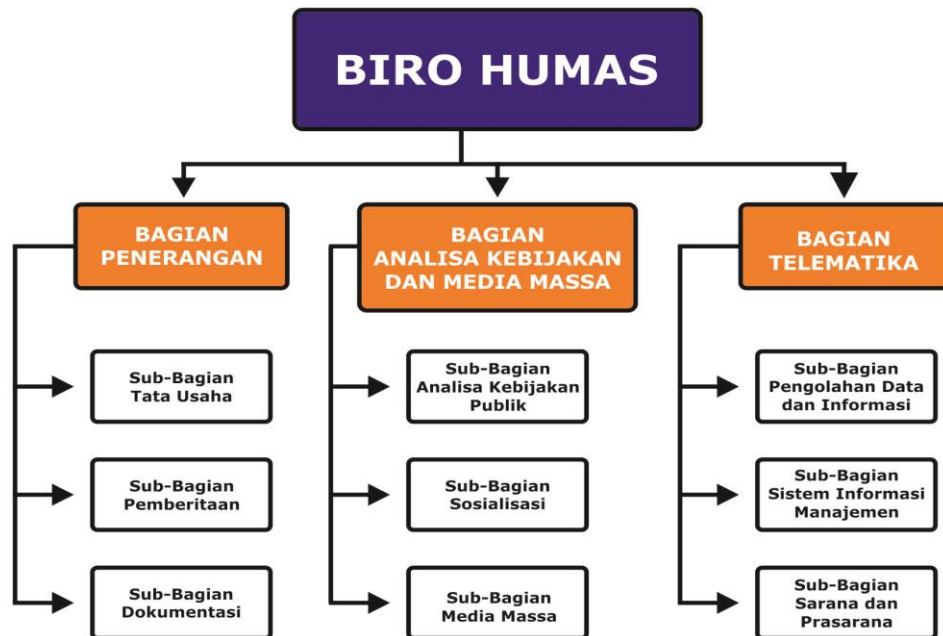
BIRO HUMAS

BAGIAN PENERANGAN

Sub-Bagian Tata Usaha

Sub-Bagian Pemberitaan

Sub-Bagian Dokumentasi

BAGIAN ANALISA KEBIJAKAN DAN MEDIA MASSA

Sub-Bagian Analisa Kebijakan Publik

Sub-Bagian Sosialisasi

Sub-Bagian Media Massa

BAGIAN TELEMATIKA

Sub-Bagian Pengolahan Data dan Informasi

Sub-Bagian Sistem Informasi Manajemen

Sub-Bagian Sarana dan Prasarana